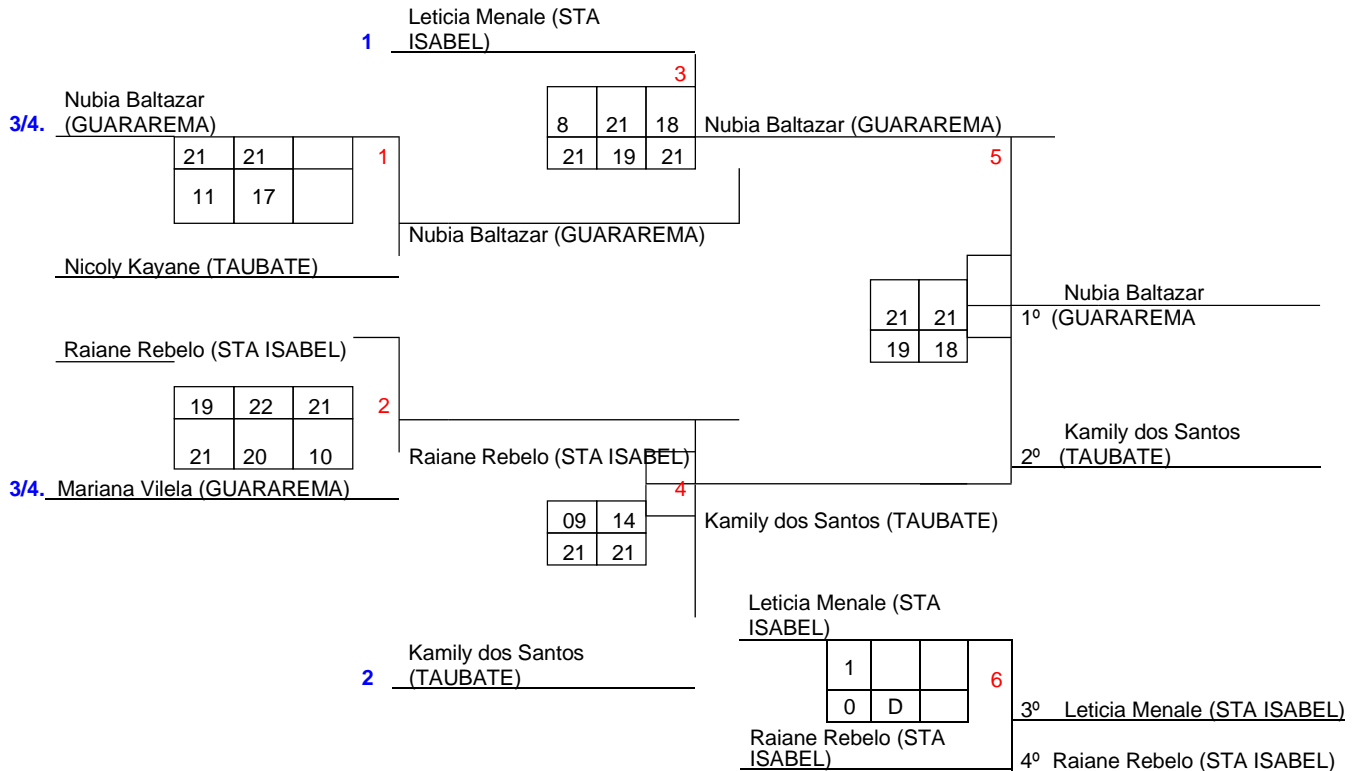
1 Leticia Menale (STA ISABEL)

3

3/4. Nubia Baltazar (GUARAREMA)

| 8 | 21 | 18 |
|---|---|---|
| 21 | 19 | 21 |

Nubia Baltazar (GUARAREMA)

| 21 | 21 | |
|---|---|---|
| 11 | 17 | |

1

5

Nubia Baltazar (GUARAREMA)

Nicoly Kayane (TAUBATE)

| 21 | 21 |
|---|---|
| 19 | 18 |

Nubia Baltazar
1º (GUARAREMA

Raiane Rebelo (STA ISABEL)

| 19 | 22 | 21 |
|---|---|---|
| 21 | 20 | 10 |

2

Raiane Rebelo (STA ISABEL)

Kamily dos Santos
2º (TAUBATE)

3/4. Mariana Vilela (GUARAREMA)

4

| 09 | 14 |
|---|---|
| 21 | 21 |

Kamily dos Santos (TAUBATE)

Leticia Menale (STA ISABEL)

2 Kamily dos Santos (TAUBATE)

| 1 | | |
|---|---|---|
| 0 | D | |

6

3º Leticia Menale (STA ISABEL)

Raiane Rebelo (STA ISABEL)

4º Raiane Rebelo (STA ISABEL)